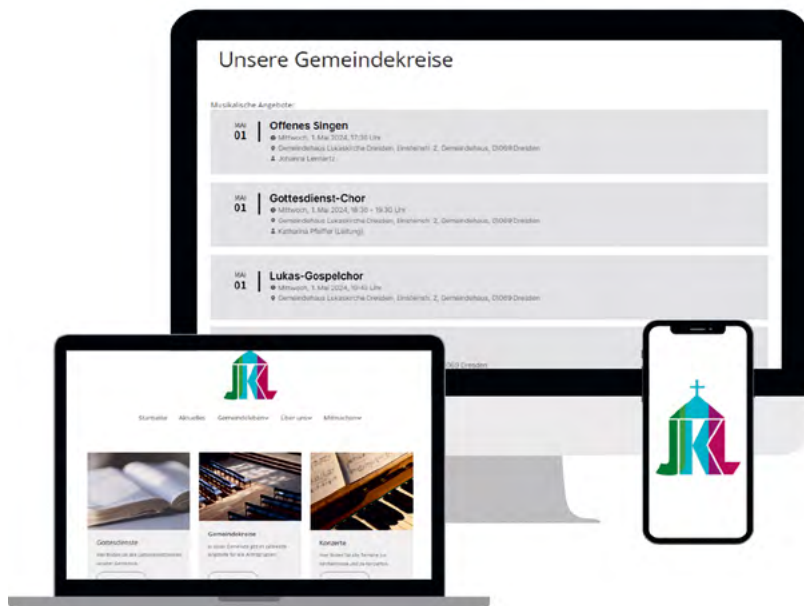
Unsere Gemeindekreise

Musikalische Angebote:

MAI
01

Offenes Singen
Mittwoch, 1. Mai 2024, 17:30 Uhr
Gemeindehaus Lukaskirche Dresden, Einsteinstr. 2, Gemeindehaus, 01069 Dresden
Johanna Lennartz

MAI
01

Gottesdienst-Chor
Mittwoch, 1. Mai 2024, 18:30 - 19:30 Uhr
Gemeindehaus Lukaskirche Dresden, Einsteinstr. 2, Gemeindehaus, 01069 Dresden
Katharina Pfeiffer (Leitung)

MAI
01

Lukas-Gospelchor
Mittwoch, 1. Mai 2024, 19:45 Uhr
Gemeindehaus Lukaskirche Dresden, Einsteinstr. 2, Gemeindehaus, 01069 Dresden

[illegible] Dresden

JKL

Startseite Aktuelles Gemeindeleben Über uns Mitmachen

Gottesdienste
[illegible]

Gemeindekreise
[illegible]

Konzerte
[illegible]

JKL